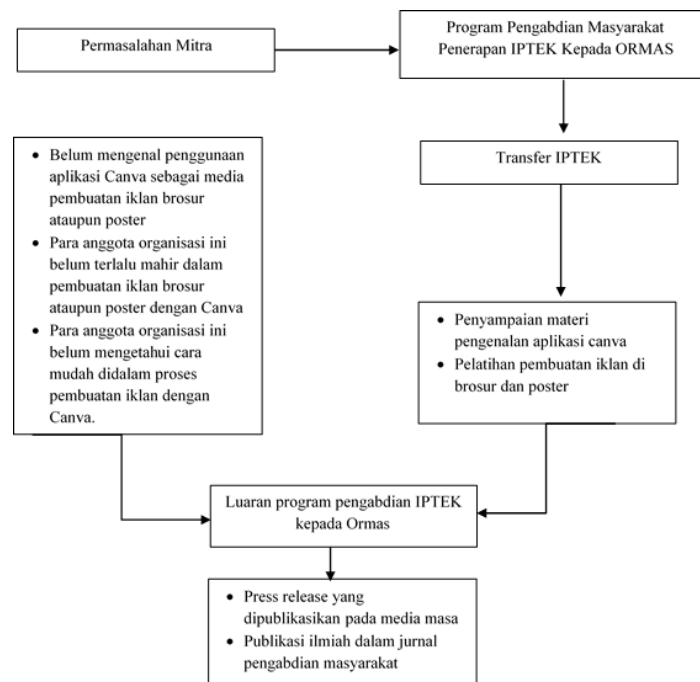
Permasalahan Mitra

Program Pengabdian Masyarakat Penerapan IPTEK Kepada ORMAS

Transfer IPTEK

- Belum mengenal penggunaan aplikasi Canva sebagai media pembuatan iklan brosur ataupun poster
- Para anggota organisasi ini belum terlalu mahir dalam pembuatan iklan brosur ataupun poster dengan Canva
- Para anggota organisasi ini belum mengetahui cara mudah didalam proses pembuatan iklan dengan Canva.

- Penyampaian materi pengenalan aplikasi canva
- Pelatihan pembuatan iklan di brosur dan poster

Luaran program pengabdian IPTEK kepada Ormas

- Press release yang dipublikasikan pada media masa
- Publikasi ilmiah dalam jurnal pengabdian masyarakat